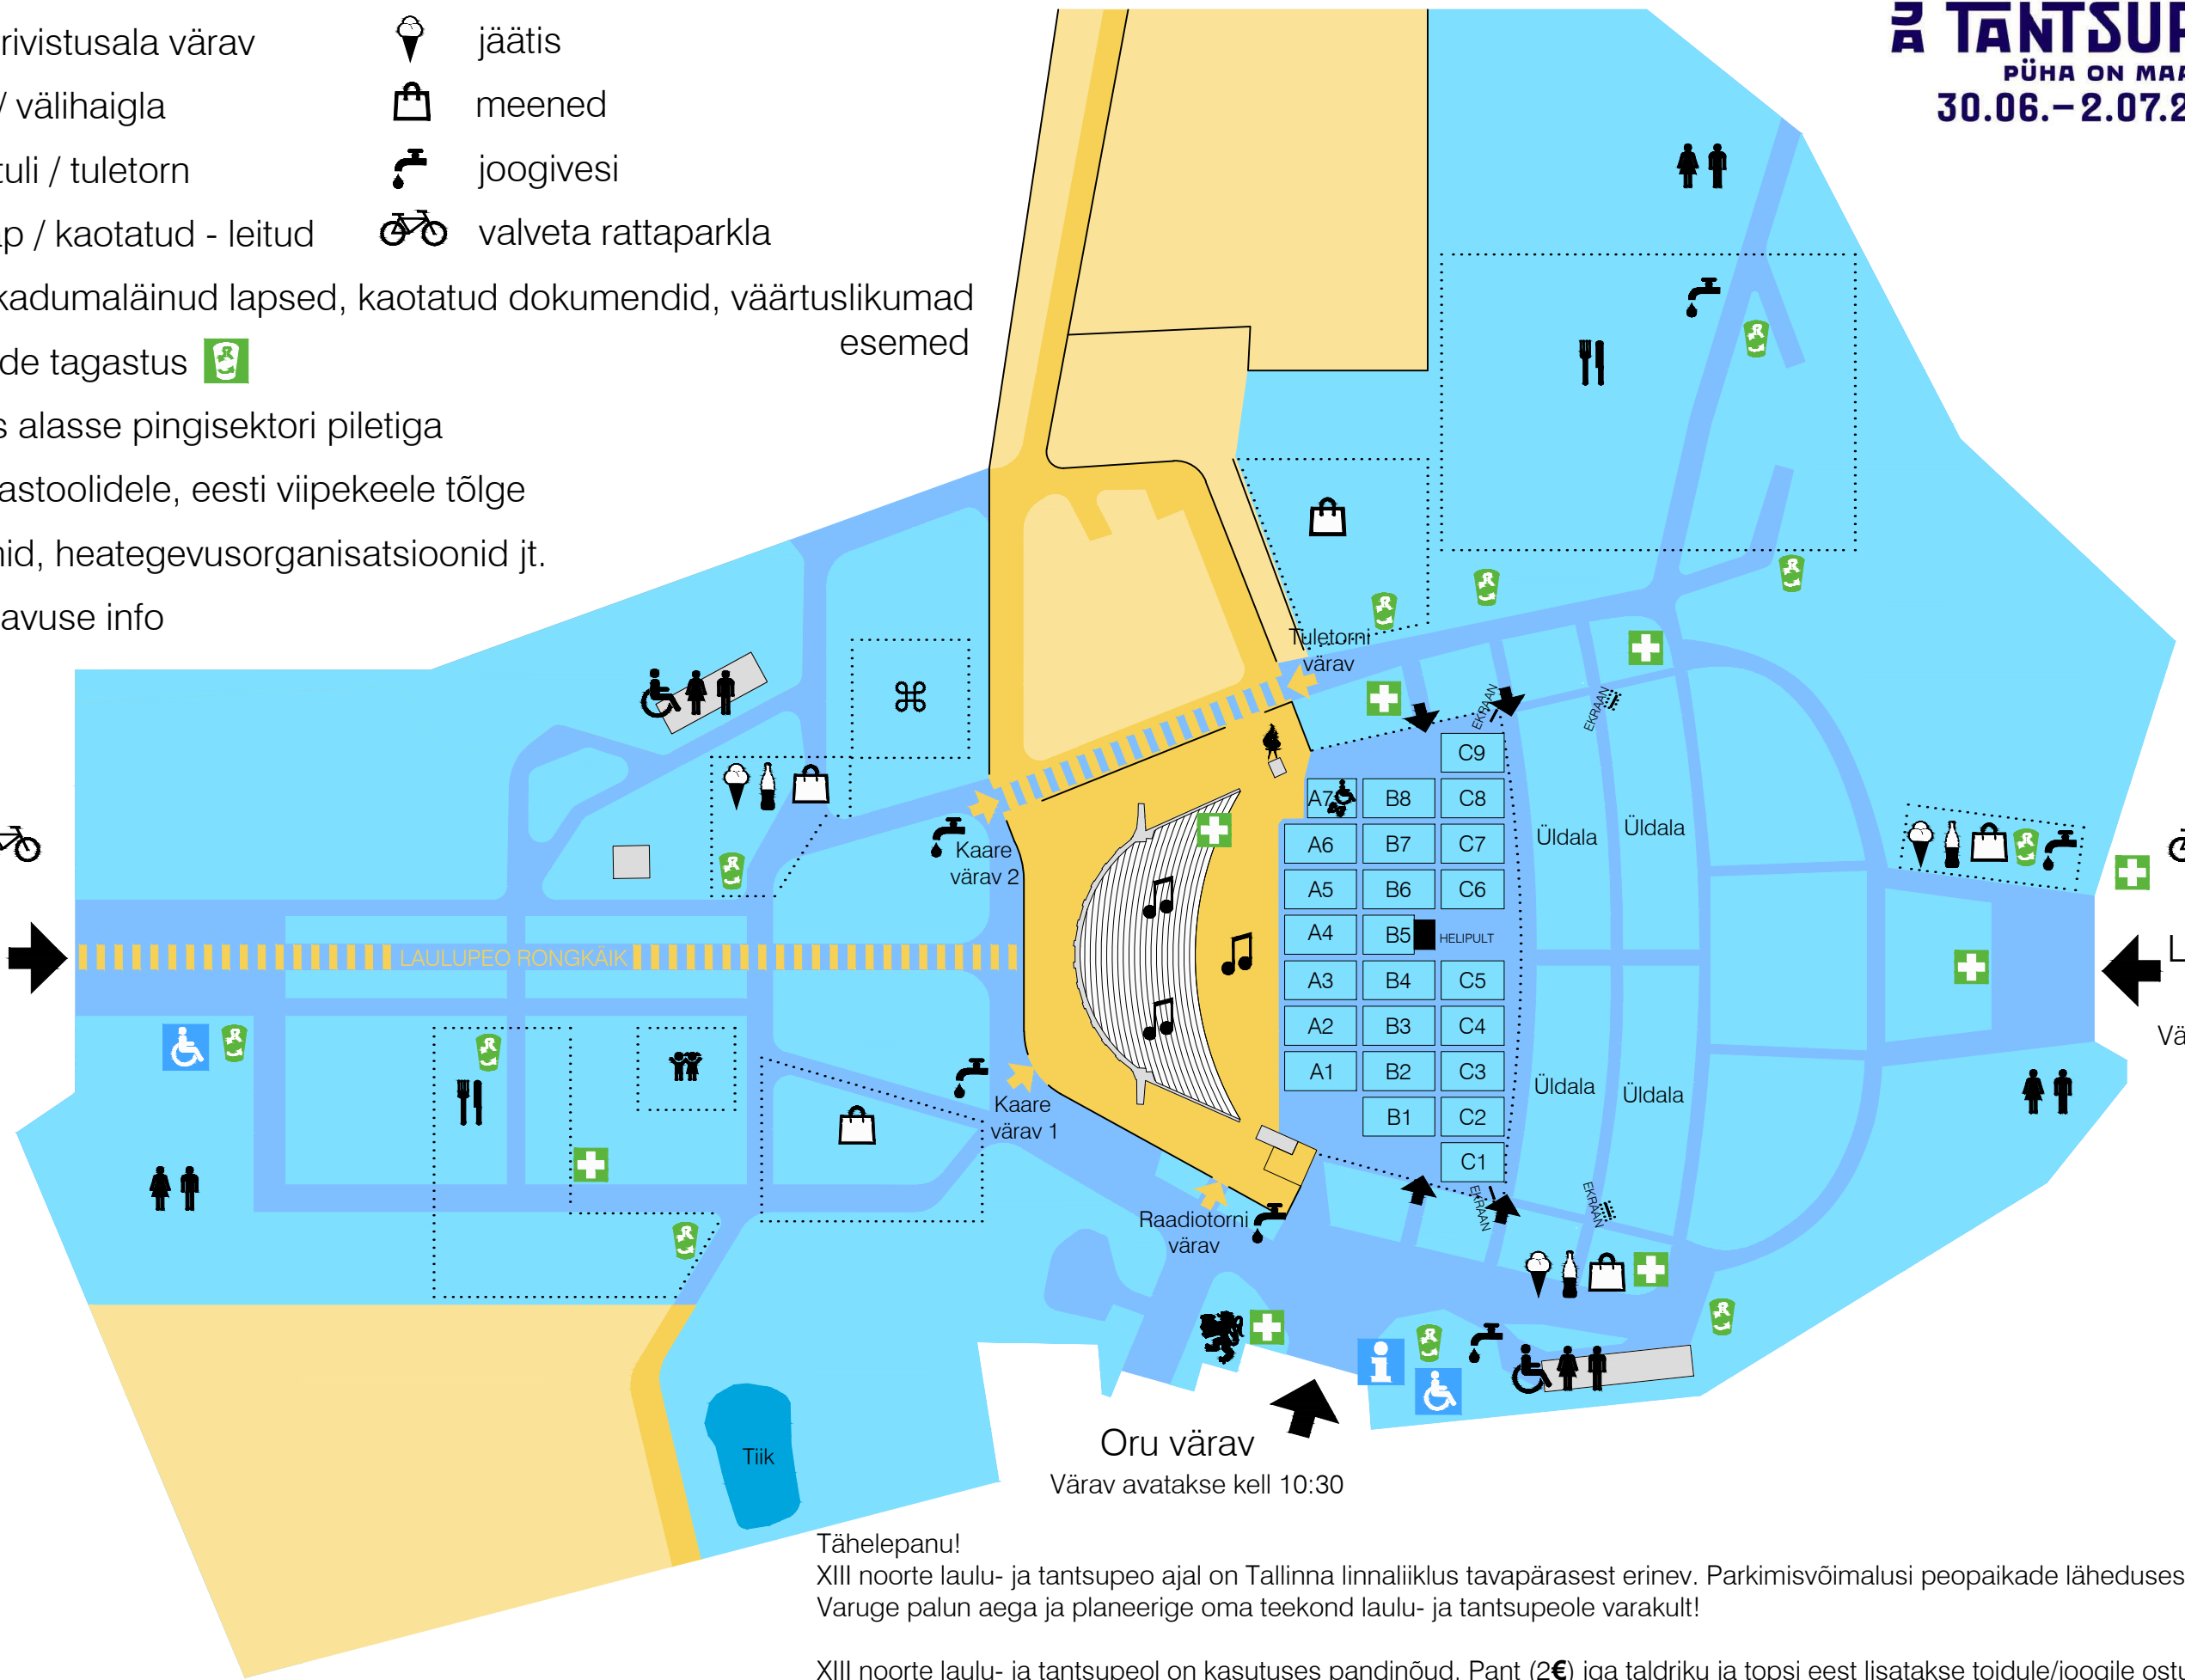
rivistusala värav
/ välihaigla
uli / tuletorn
p / kaotatud - leitud
kadumaläinud lapsed, kaotatud dokumendid, väärtuslikumad esemed
de tagastus
s alasse pingisektori piletiga
astoolidele, eesti viipekeele tõlge
nid, heategevusorganisatsioonid jt.
avuse info

jäätis
meened
joogivesi
valveta rattaparkla

TANTSUP
PÜHA ON MA
30.06.–2.07.2

Tuletorni värav
Kaare värav 2
Kaare värav 1
Raadiotorni värav
LAULUPEO RONGKÄIK

| | | C9 |
|---|---|---|
| A7 | B8 | C8 |
| A6 | B7 | C7 |
| A5 | B6 | C6 |
| A4 | B5 | HELIPULT |
| A3 | B4 | C5 |
| A2 | B3 | C4 |
| A1 | B2 | C3 |
| | B1 | C2 |
| | | C1 |

EKRAAN
EKRAAN
EKRAAN
EKRAAN
Üldala
Üldala
Üldala
Üldala
L
Vä
Tiik

Oru värav
Värav avatakse kell 10:30

Tähelepanu!
XIII noorte laulu- ja tantsupeo ajal on Tallinna linnaliiklus tavapärasest erinev. Parkimisvõimalusi peopaikade läheduses
Varuge palun aega ja planeerige oma teekond laulu- ja tantsupeole varakult!

XIII noorte laulu- ja tantsupeol on kasutuses pandinõud. Pant (2€) iga taldriku ja topsi eest lisatakse toidule/joogile ostu